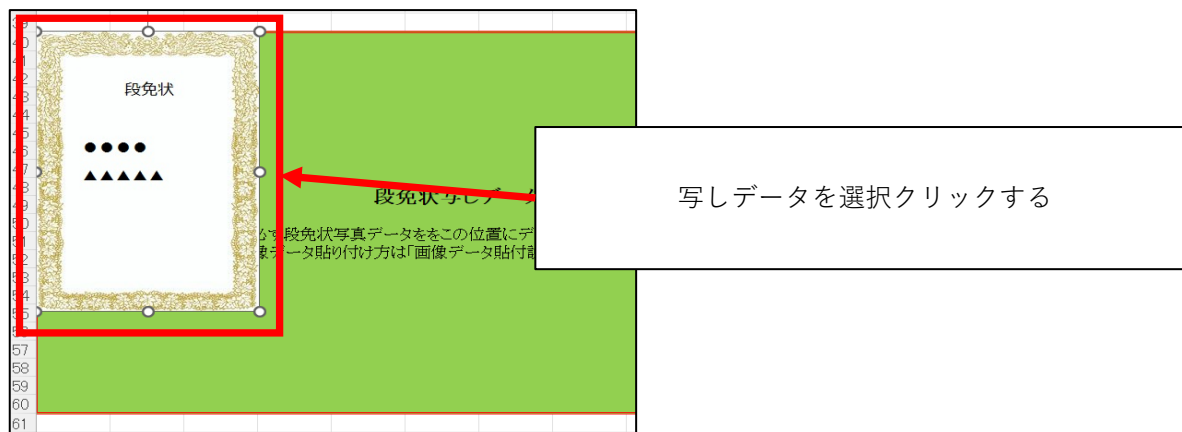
40
41
42
43
44
45
46
47
48
49
50
51
52
53
54
55
56
57
58
59
60
61

段免状

●●●●

▲▲▲▲▲

段免状写しデー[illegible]

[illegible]ので段免状写真データををこの位置にデ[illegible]
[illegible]像データ貼り付け方は「画像データ貼付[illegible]

写しデータを選択クリックする